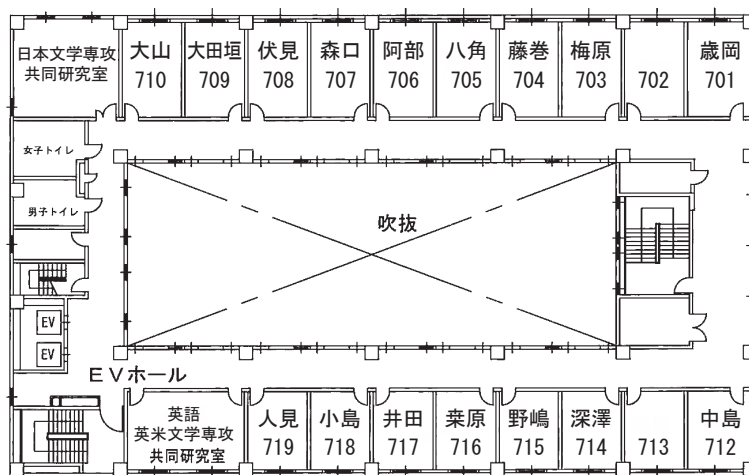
日本文学専攻
共同研究室

大山
710

大田垣
709

伏見
708

森口
707

阿部
706

八角
705

藤巻
704

梅原
703

702

歳岡
701

女子トイレ

男子トイレ

吹抜

EV

EV

EVホール

英語
英米文学専攻
共同研究室

人見
719

小島
718

井田
717

桒原
716

野嶋
715

深澤
714

713

中島
712